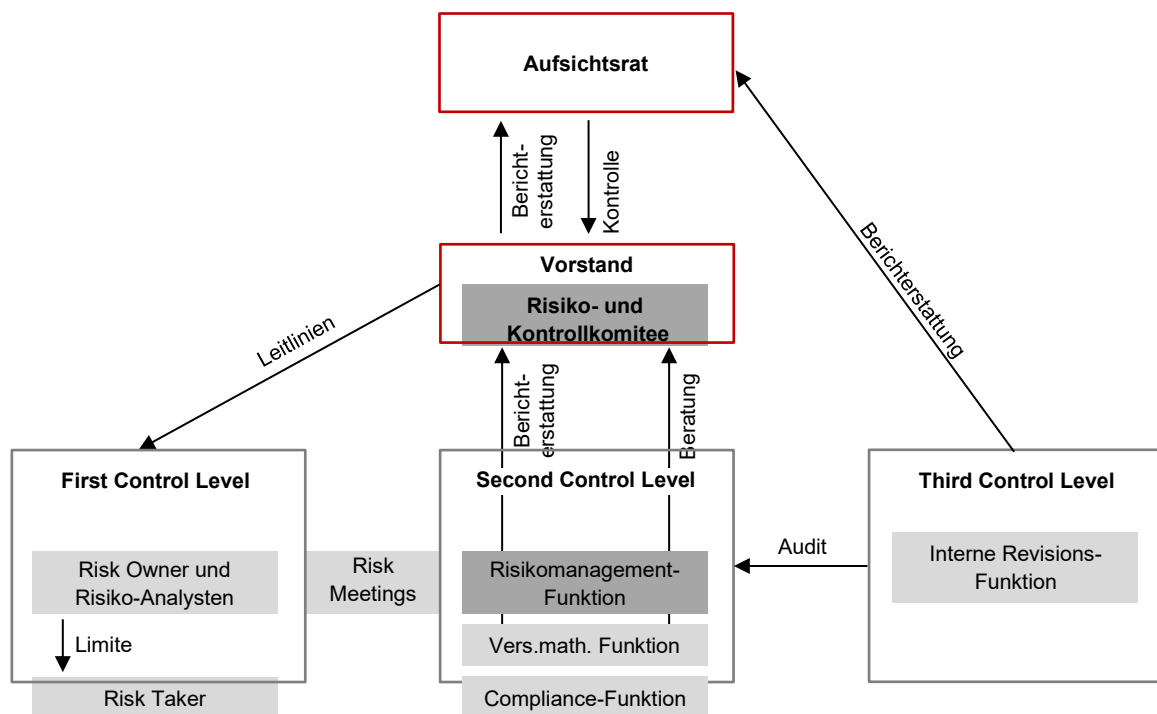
Aufsichtsrat

Berichterstattung

Kontrolle

Berichterstattung

Vorstand

Risiko- und Kontrollkomitee

Leitlinien

Berichterstattung

Beratung

First Control Level

Risk Owner und Risiko-Analysten

Limite

Risk Taker

Risk Meetings

Second Control Level

Risikomanagement-Funktion

Vers.math. Funktion

Compliance-Funktion

Audit

Third Control Level

Interne Revisions-Funktion